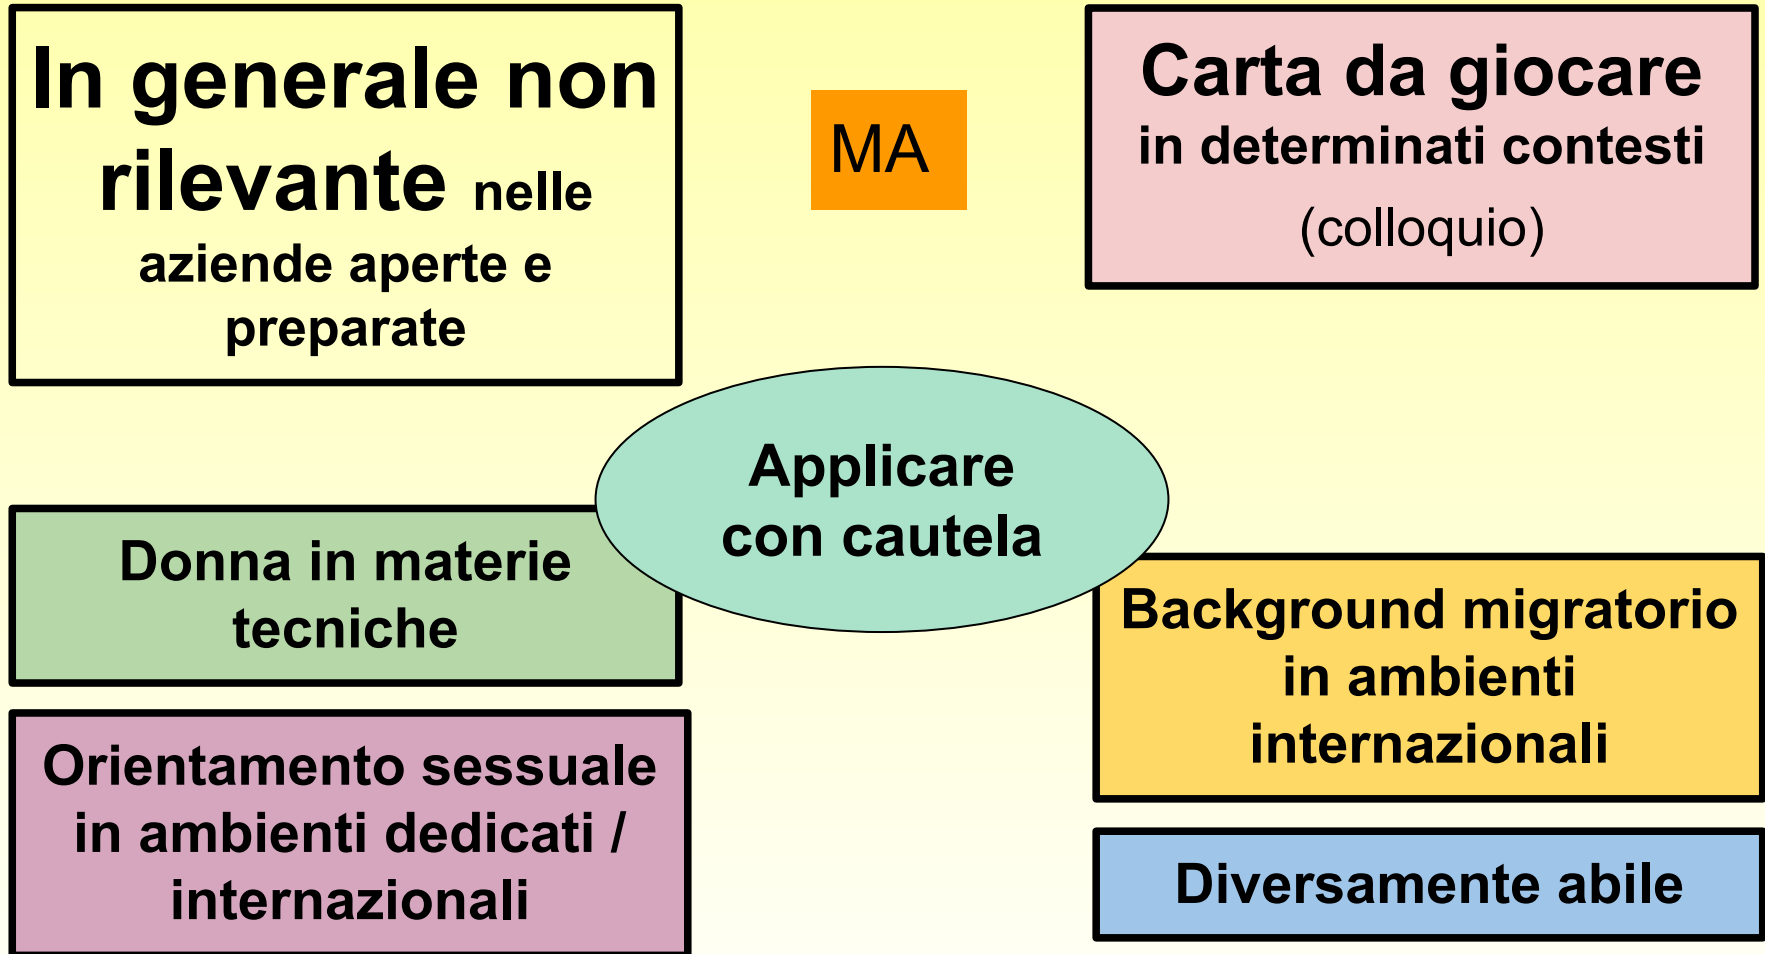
In generale non rilevante nelle aziende aperte e preparate

MA

Carta da giocare in determinati contesti (colloquio)

Applicare con cautela

Donna in materie tecniche

Background migratorio in ambienti internazionali

Orientamento sessuale in ambienti dedicati / internazionali

Diversamente abile